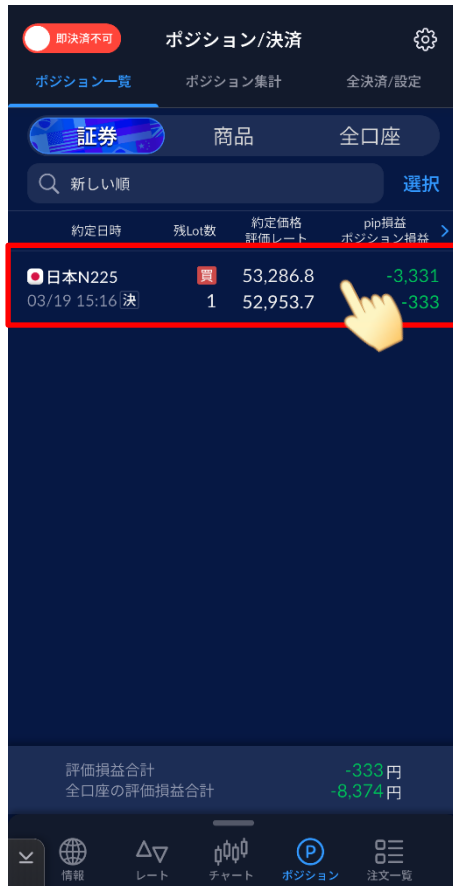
即決済不可

ポジション/決済

ポジション一覧　ポジション集計　全決済/設定

証券　商品　全口座

新しい順　選択

| 約定日時 | 残Lot数 | 約定価格 評価レート | pip損益 ポジション損益 |
|---|---|---|---|
| 日本N225 03/19 15:16 決 | 買 1 | 53,286.8 52,953.7 | -3,331 -333 |

評価損益合計　-333円
全口座の評価損益合計　-8,374円

情報　レート　チャート　ポジション　注文一覧